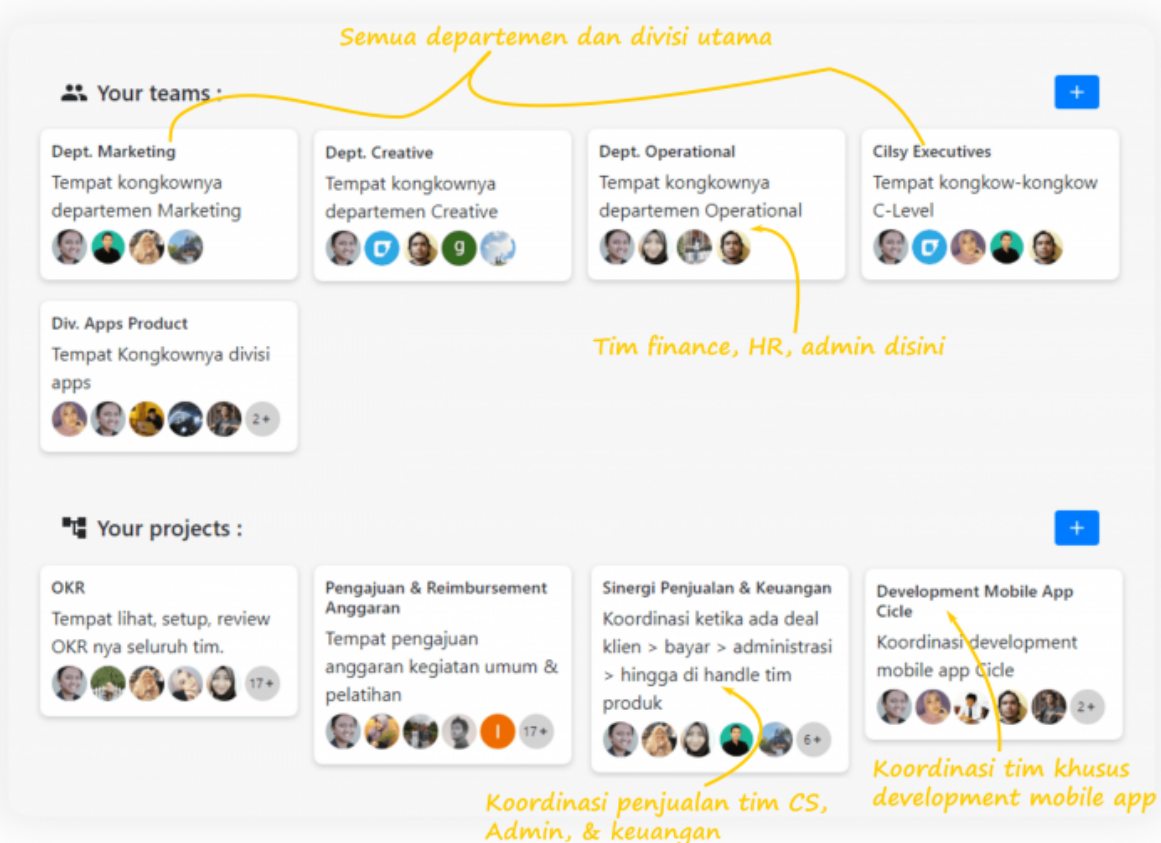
Semua departemen dan divisi utama

Your teams :

+

Dept. Marketing
Tempat kongkownya departemen Marketing

Dept. Creative
Tempat kongkownya departemen Creative

g

Dept. Operational
Tempat kongkownya departemen Operational

Cilsy Executives
Tempat kongkow-kongkow C-Level

Div. Apps Product
Tempat Kongkownya divisi apps

2+

Tim finance, HR, admin disini

Your projects :

+

OKR
Tempat lihat, setup, review OKR nya seluruh tim.

17+

Pengajuan & Reimbursement Anggaran
Tempat pengajuan anggaran kegiatan umum & pelatihan

I

17+

Sinergi Penjualan & Keuangan
Koordinasi ketika ada deal klien > bayar > administrasi > hingga di handle tim produk

6+

Development Mobile App Cicle
Koordinasi development mobile app Cicle

2+

Koordinasi tim khusus development mobile app

Koordinasi penjualan tim CS, Admin, & keuangan